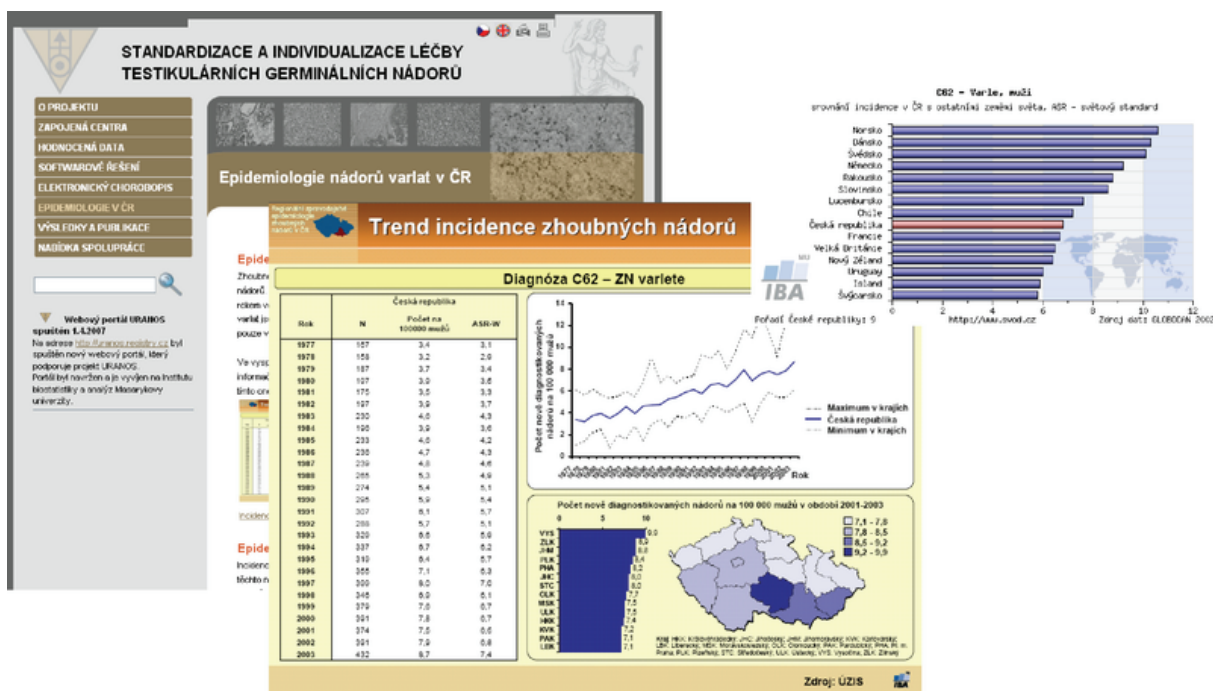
STANDARDIZACE A INDIVIDUALIZACE LÉČBY TESTIKULÁRNÍCH GERMINÁLNÍCH NÁDORŮ

O PROJEKTU
ZAPOJENÁ CENTRA
HODNOCENÁ DATA
SOFTWAROVÉ ŘEŠENÍ
ELEKTRONICKÝ CHOROBOPIS
EPIDEMIOLOGIE V ČR
VÝSLEDKY A PUBLIKACE
NABÍDKA SPOLUPRÁCE

Webový portál URANOS spuštěn 1.4.2007
Na adrese http://uranos.registry.cz byl spuštěn nový webový portál, který podporuje projekt URANOS. Portál byl navržen a je vyvíjen na Institutu biostatistiky a analýz Masarykovy univerzity.

Epidemiologie nádorů varlat v ČR

Epide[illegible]
Zhoubn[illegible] nádorů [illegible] rokem v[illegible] varlat je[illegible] pouze v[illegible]
Ve vysp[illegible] informac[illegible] tímto one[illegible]
Incidenc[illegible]
Epide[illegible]
Incidenc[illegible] těchto n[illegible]

Trend incidence zhoubných nádorů

Diagnóza C62 – ZN varlete

| Rok | N | Počet na 100000 mužů | ASR-W |
|---|---|---|---|
| 1977 | 157 | 3.4 | 3.1 |
| 1978 | 158 | 3.2 | 2.9 |
| 1979 | 187 | 3.7 | 3.4 |
| 1980 | 197 | 3.9 | 3.6 |
| 1981 | 175 | 3.5 | 3.3 |
| 1982 | 197 | 3.9 | 3.7 |
| 1983 | 230 | 4.6 | 4.3 |
| 1984 | 198 | 3.9 | 3.6 |
| 1985 | 233 | 4.6 | 4.2 |
| 1986 | 238 | 4.7 | 4.3 |
| 1987 | 239 | 4.8 | 4.6 |
| 1988 | 265 | 5.3 | 4.9 |
| 1989 | 274 | 5.4 | 5.1 |
| 1990 | 295 | 5.9 | 5.4 |
| 1991 | 307 | 6.1 | 5.7 |
| 1992 | 288 | 5.7 | 5.1 |
| 1993 | 320 | 6.6 | 5.9 |
| 1994 | 337 | 6.7 | 6.2 |
| 1995 | 318 | 6.4 | 5.7 |
| 1996 | 355 | 7.1 | 6.3 |
| 1997 | 300 | 8.0 | 7.0 |
| 1998 | 345 | 6.9 | 6.1 |
| 1999 | 379 | 7.6 | 6.7 |
| 2000 | 391 | 7.8 | 6.7 |
| 2001 | 374 | 7.5 | 6.6 |
| 2002 | 391 | 7.9 | 6.8 |
| 2003 | 432 | 8.7 | 7.4 |

Česká republika

Počet nově diagnostikovaných nádorů na 100 000 mužů
Rok
Maximum v krajích
Česká republika
Minimum v krajích

Počet nově diagnostikovaných nádorů na 100 000 mužů v období 2001-2003
7,1 - 7,8
7,8 - 8,5
8,5 - 9,2
9,2 - 9,9

Zdroj: ÚZIS

C62 - Varle, muži
srovnání incidence v ČR s ostatními zeměmi světa. ASR - světový standard
Norsko
Dánsko
Švédsko
Německo
Rakousko
Slovinsko
Lucembursko
Chile
Česká republika
Francie
Velká Británie
Nový Zéland
Uruguay
Island
Švýcarsko
0 2 4 6 8 10 12
Pořadí České republiky: 9
http://www.svod.cz
Zdroj dat: GLOBOCAN 2002
IBA